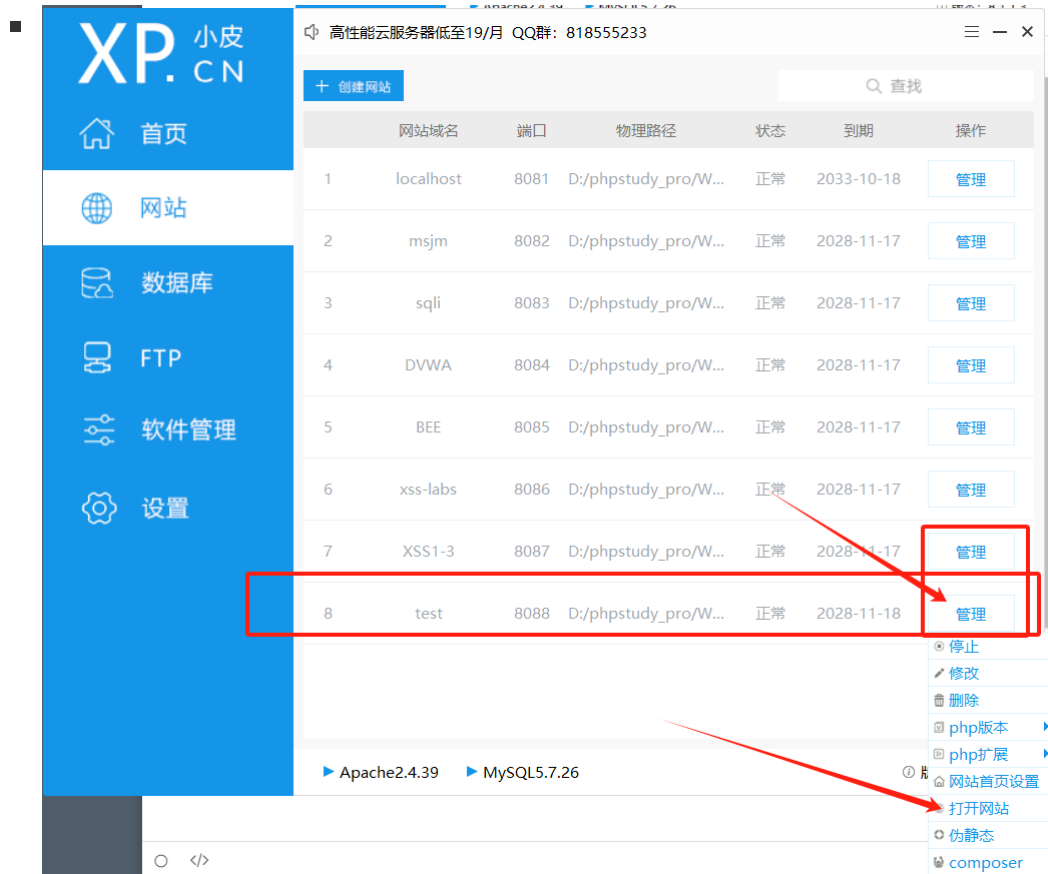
XP. 小皮 CN

首页
网站
数据库
FTP
软件管理
设置

高性能云服务器低至19/月 QQ群：818555233

+ 创建网站

查找

| | 网站域名 | 端口 | 物理路径 | 状态 | 到期 | 操作 |
|---|---|---|---|---|---|---|
| 1 | localhost | 8081 | D:/phpstudy_pro/W... | 正常 | 2033-10-18 | 管理 |
| 2 | msjm | 8082 | D:/phpstudy_pro/W... | 正常 | 2028-11-17 | 管理 |
| 3 | sqli | 8083 | D:/phpstudy_pro/W... | 正常 | 2028-11-17 | 管理 |
| 4 | DVWA | 8084 | D:/phpstudy_pro/W... | 正常 | 2028-11-17 | 管理 |
| 5 | BEE | 8085 | D:/phpstudy_pro/W... | 正常 | 2028-11-17 | 管理 |
| 6 | xss-labs | 8086 | D:/phpstudy_pro/W... | 正常 | 2028-11-17 | 管理 |
| 7 | XSS1-3 | 8087 | D:/phpstudy_pro/W... | 正常 | 2028-11-17 | 管理 |
| 8 | test | 8088 | D:/phpstudy_pro/W... | 正常 | 2028-11-18 | 管理 |

停止
修改
删除
php版本
php扩展
网站首页设置
打开网站
伪静态
composer

Apache2.4.39
MySQL5.7.26